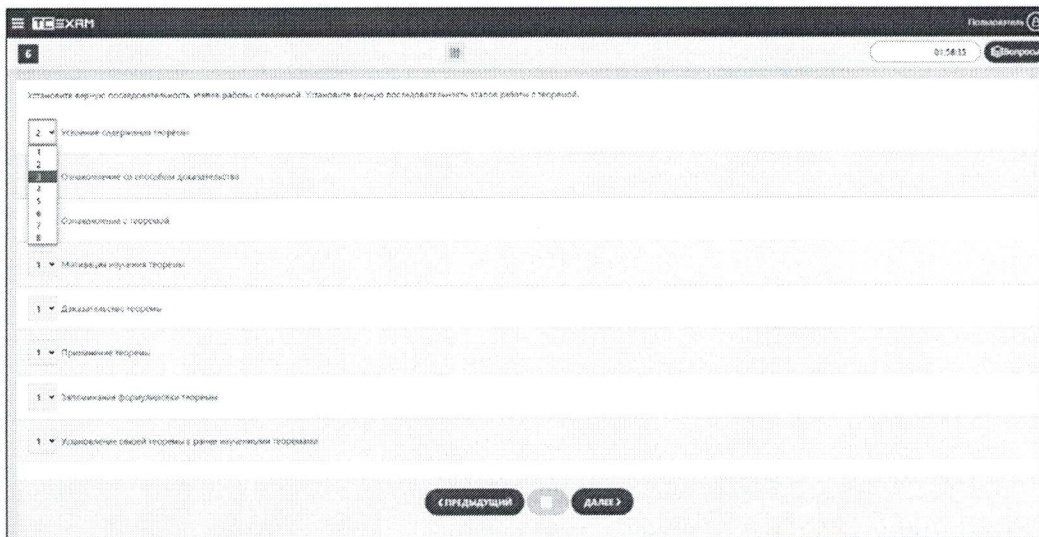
TCEXAM

Пользователь

6

01:58:15

Вопросы

Установите верную последовательность этапов работы с теоремой. Установите верную последовательность этапов работы с теоремой.

2 ▾ Усвоение содержания теоремы

1
2
3
4
5
6
7
8

Ознакомление со способом доказательства

Ознакомление с теоремой

1 ▾ Мотивация изучения теоремы

1 ▾ Доказательство теоремы

1 ▾ Применение теоремы

1 ▾ Запоминание формулировки теоремы

1 ▾ Установление связей теоремы с ранее изученными теоремами

‹ ПРЕДЫДУЩИЙ

ДАЛЕЕ ›